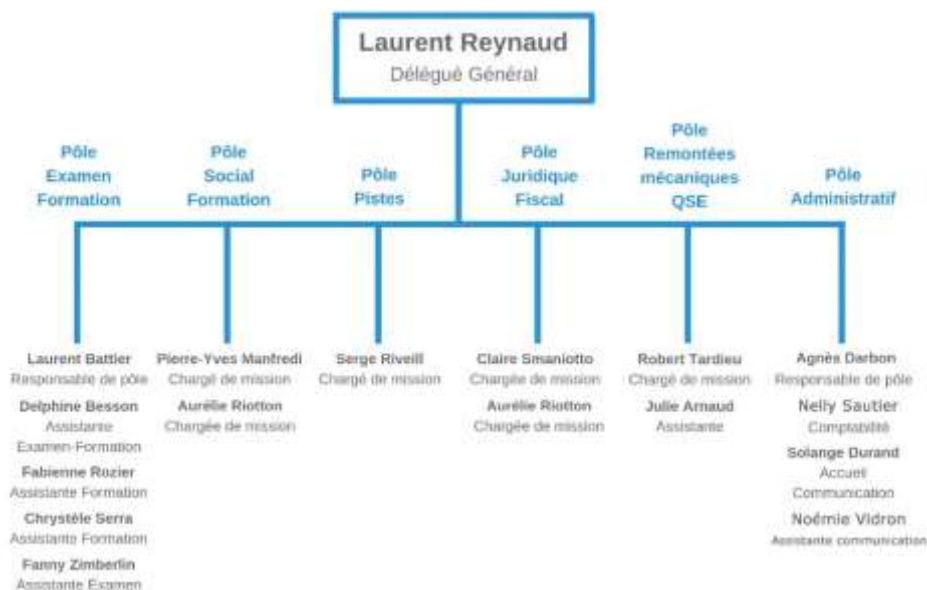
Laurent Reynaud
Délégué Général

Pôle Examen Formation

Laurent Battier
Responsable de pôle

Delphine Besson
Assistante Examen-Formation

Fabienne Rozier
Assistante Formation

Chrystèle Serra
Assistante Formation

Fanny Zimberlin
Assistante Examen

Pôle Social Formation

Pierre-Yves Manfredi
Chargé de mission

Aurélie Riotton
Chargée de mission

Pôle Pistes

Serge Riveill
Chargé de mission

Pôle Juridique Fiscal

Claire Smaniotto
Chargée de mission

Aurélie Riotton
Chargée de mission

Pôle Remontées mécaniques QSE

Robert Tardieu
Chargé de mission

Julie Arnaud
Assistante

Pôle Administratif

Agnès Darbon
Responsable de pôle

Nelly Sautier
Comptabilité

Solange Durand
Accueil
Communication

Noémie Vidron
Assistante communication